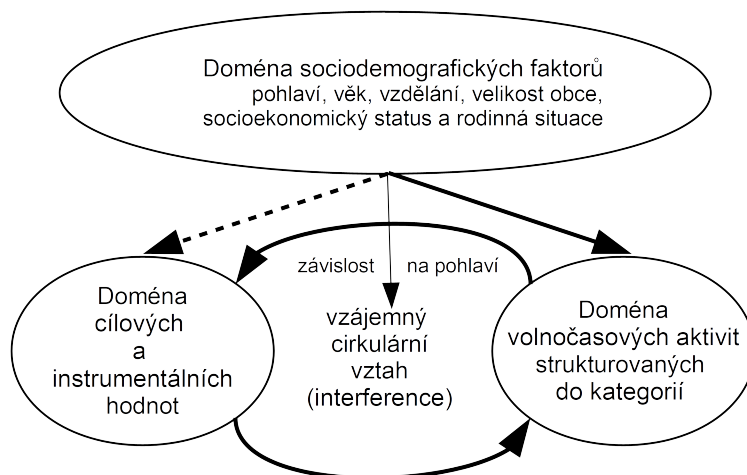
Doména sociodemografických faktorů
pohlaví, věk, vzdělání, velikost obce, socioekonomický status a rodinná situace

závislost na pohlaví

Doména cílových a instrumentálních hodnot

vzájemný cirkulární vztah (interference)

Doména volnočasových aktivit strukturovaných do kategorií